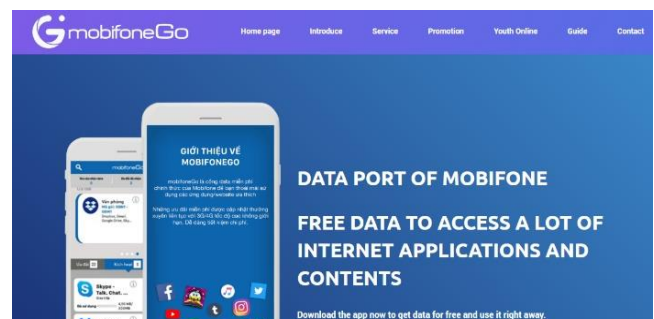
mobifoneGo

Home page Introduce Service Promotion Youth Online Guide Contact

GIỚI THIỆU VỀ MOBIFONEGO

mobifoneGo là cổng data miễn phí chính thức của Mobifone để bạn thoả mái sử dụng các ứng dụng/website ưa thích

Những ưu đãi miễn phí được cập nhật thường xuyên liên tục với 3G/4G tốc độ cao không giới hạn. Đã dùng tiết kiệm chi phí.

mobifoneGo

Văn phòng

Skype - Talk, Chat...

DATA PORT OF MOBIFONE

FREE DATA TO ACCESS A LOT OF INTERNET APPLICATIONS AND CONTENTS

Download the app now to get data for free and use it right away.